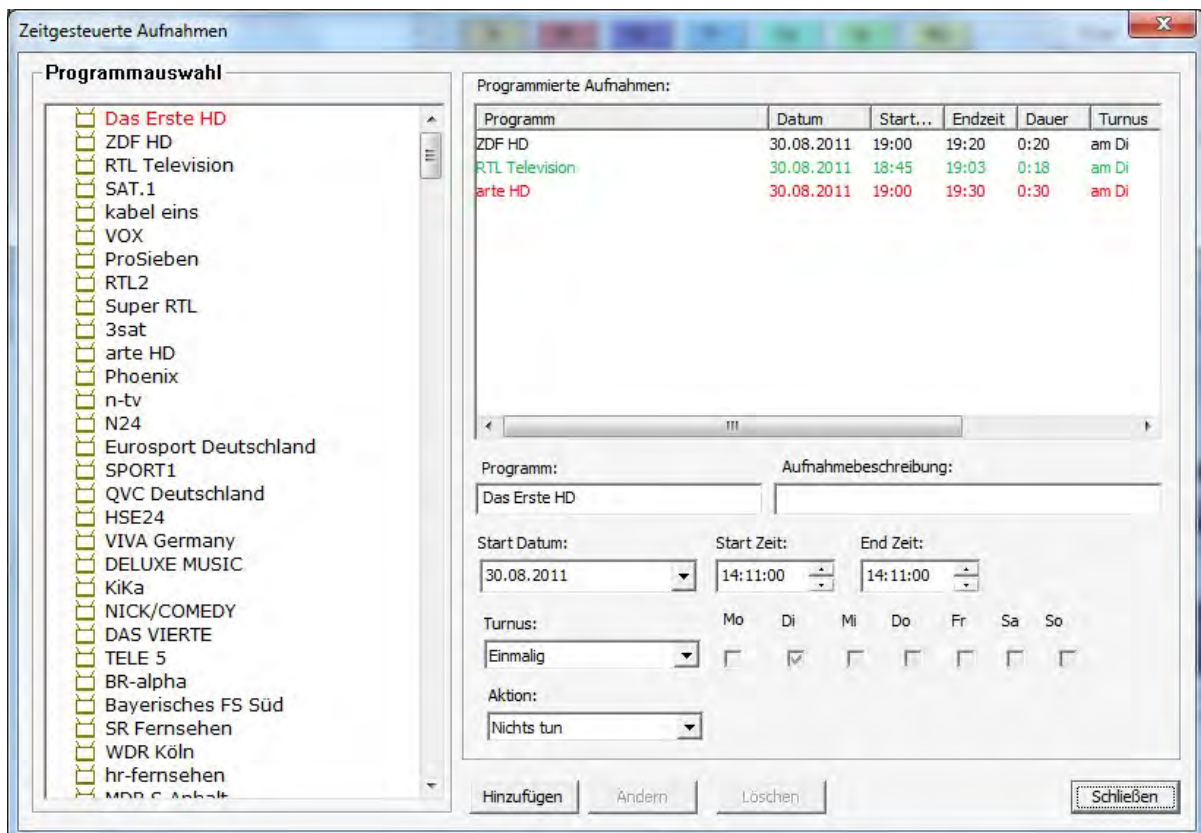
Zeitgesteuerte Aufnahmen

Programmauswahl

Das Erste HD
ZDF HD
RTL Television
SAT.1
kabel eins
VOX
ProSieben
RTL2
Super RTL
3sat
arte HD
Phoenix
n-tv
N24
Eurosport Deutschland
SPORT1
QVC Deutschland
HSE24
VIVA Germany
DELUXE MUSIC
KiKa
NICK/COMEDY
DAS VIERTE
TELE 5
BR-alpha
Bayerisches FS Süd
SR Fernsehen
WDR Köln
hr-fernsehen
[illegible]

Programmierte Aufnahmen:

| Programm | Datum | Start... | Endzeit | Dauer | Turnus |
|---|---|---|---|---|---|
| ZDF HD | 30.08.2011 | 19:00 | 19:20 | 0:20 | am Di |
| RTL Television | 30.08.2011 | 18:45 | 19:03 | 0:18 | am Di |
| arte HD | 30.08.2011 | 19:00 | 19:30 | 0:30 | am Di |

Programm:
Das Erste HD
Aufnahmebeschreibung:

Start Datum:
30.08.2011
Start Zeit:
14:11:00
End Zeit:
14:11:00

Turnus:
Einmalig
Mo Di Mi Do Fr Sa So

Aktion:
Nichts tun

Hinzufügen
Ändern
Löschen
Schließen